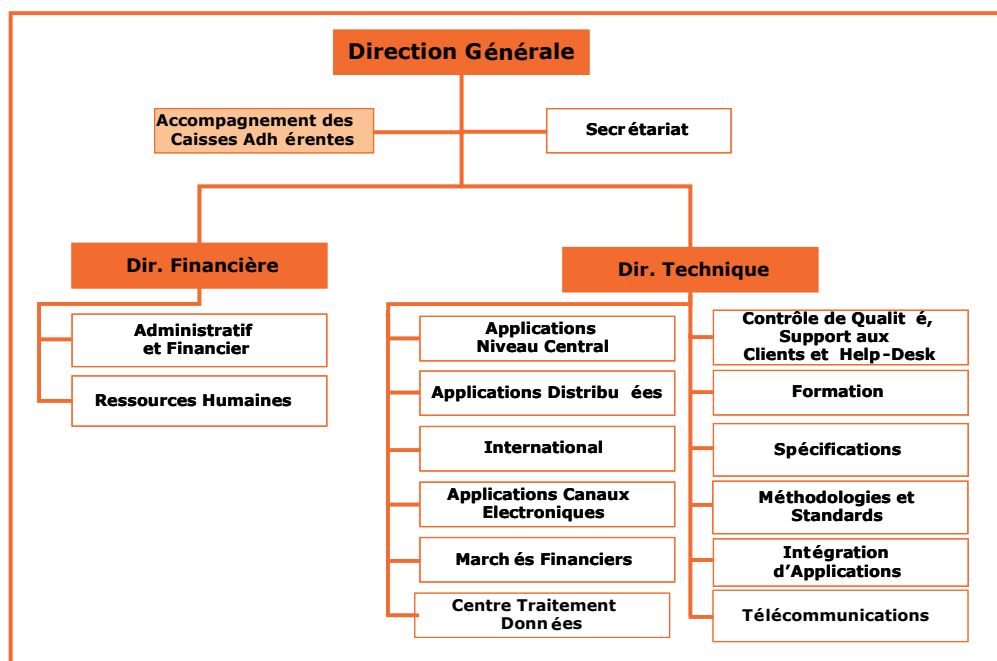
Direction Générale

Accompagnement des Caisses Adh érentes

Secr étariat

Dir. Financière

Administratif et Financier

Ressources Humaines

Dir. Technique

Applications Niveau Central

Applications Distribu ées

International

Applications Canaux Electroniques

March és Financiers

Centre Traitement Donn ées

Contrôle de Qualit é, Support aux Clients et Help-Desk

Formation

Spécifications

Méthodologies et Standards

Intégration d'Applications

Télécommunications